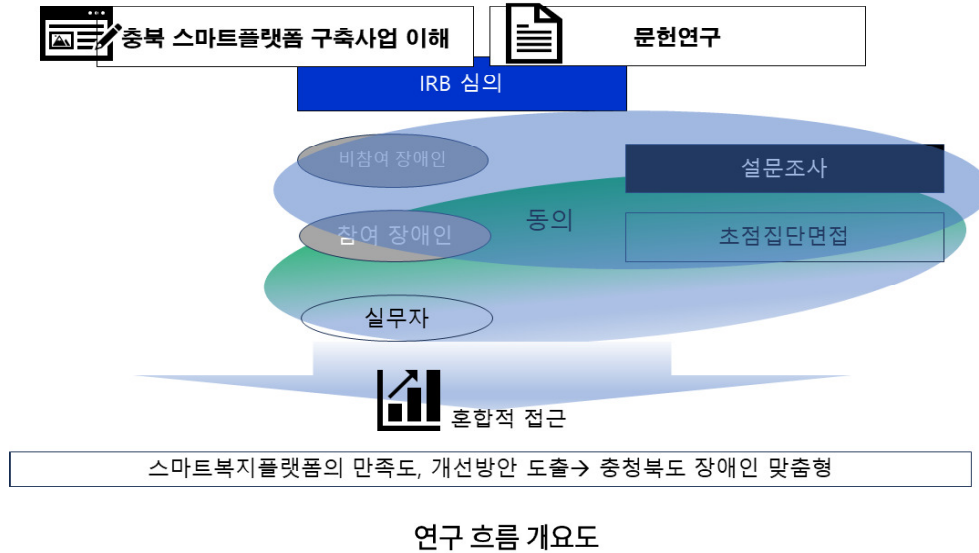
충북 스마트플랫폼 구축사업 이해

문헌연구

IRB 심의

비참여 장애인

설문조사

동의

참여 장애인

초점집단면접

실무자

혼합적 접근

스마트복지플랫폼의 만족도, 개선방안 도출→ 충청북도 장애인 맞춤형

연구 흐름 개요도